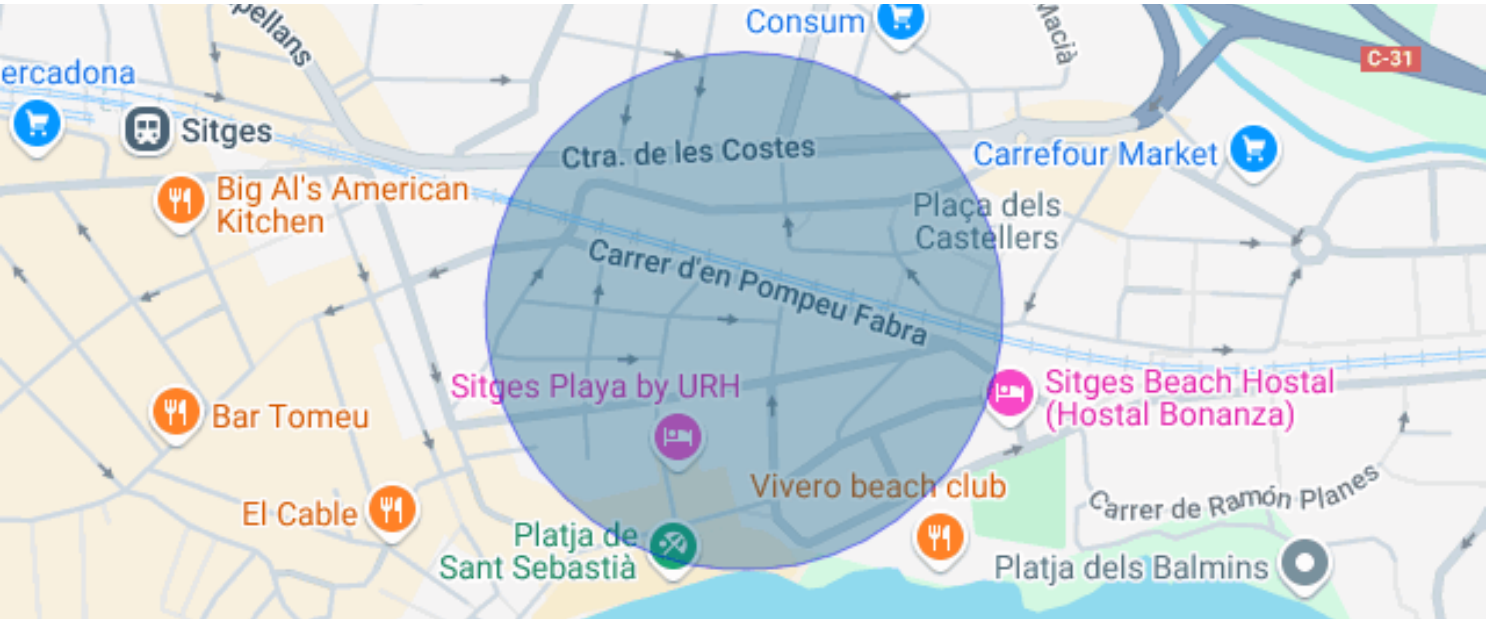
pellans

Consum

Macià

C-31

ercadona

Sitges

Ctra. de les Costes

Carrefour Market

Big Al's American Kitchen

Plaça dels Castellers

Carrer d'en Pompeu Fabra

Sitges Playa by URH

Sitges Beach Hostal (Hostal Bonanza)

Bar Tomeu

Vivero beach club

Carrer de Ramón Planes

El Cable

Platja de Sant Sebastià

Platja dels Balmins